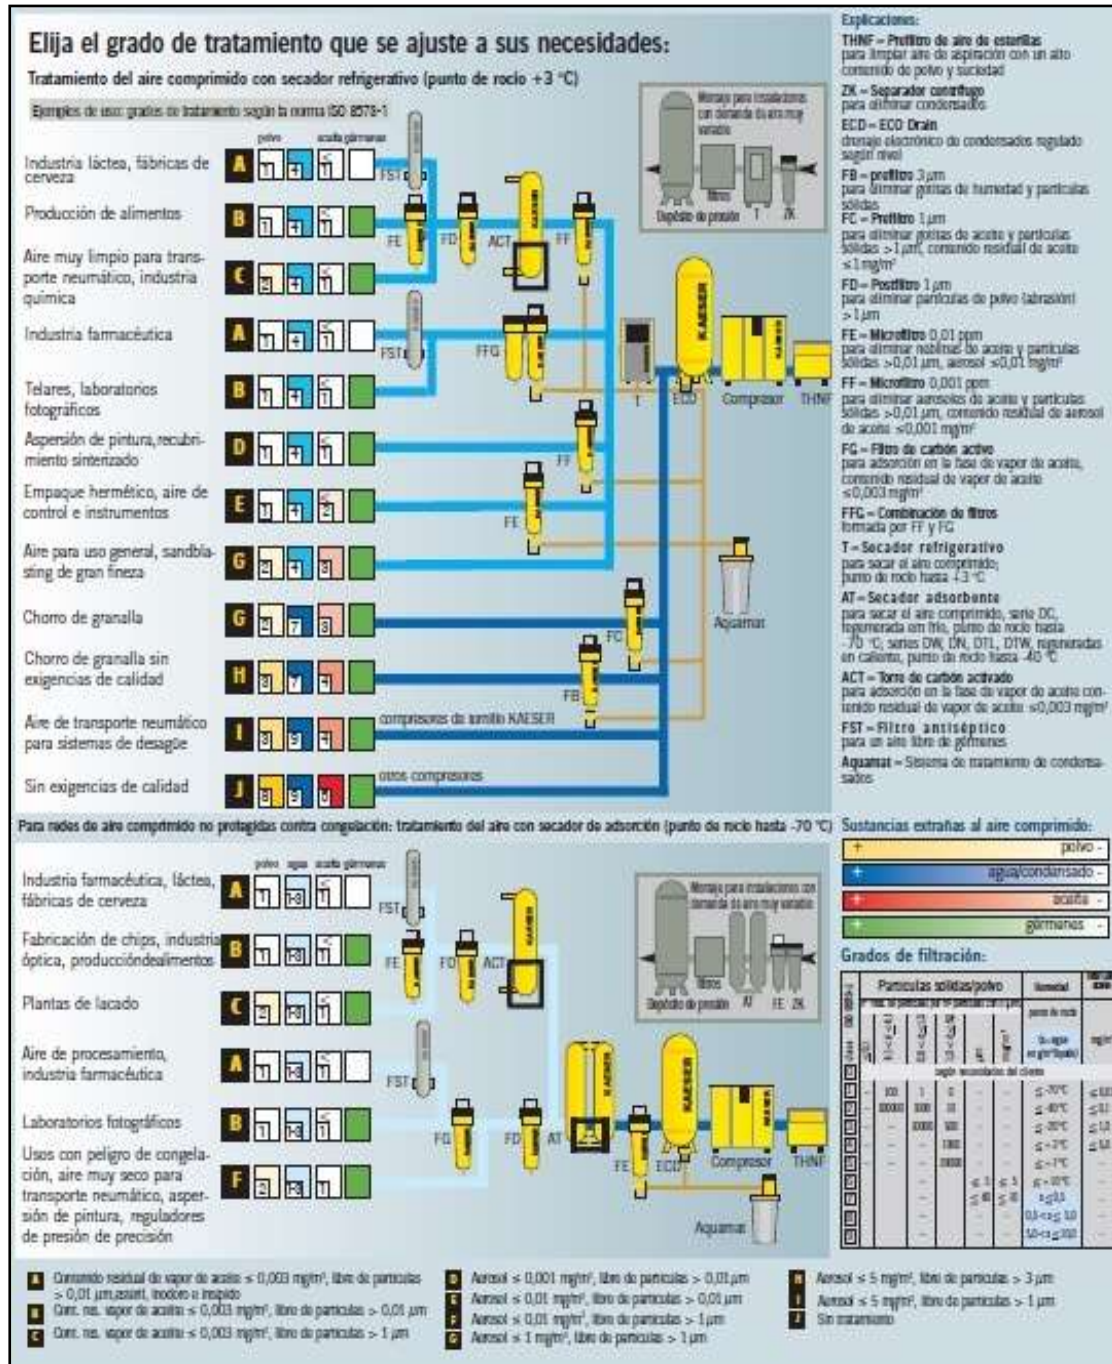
Elija el grado de tratamiento que se ajuste a sus necesidades:

Tratamiento del aire comprimido con secador refrigerativo (punto de rocío +3 °C)

Ejemplos de uso: grados de tratamiento según la norma ISO 8573-1

polvo agua aceite gérmenes

Industria láctea, fábricas de cerveza A
Producción de alimentos B
Aire muy limpio para transporte neumático, industria química C
Industria farmacéutica A
Telares, laboratorios fotográficos B
Aspersión de pintura,recubrimiento sinterizado D
Empaque hermético, aire de control e instrumentos E
Aire para uso general, sandblasting de gran fineza G
Chorro de granalla G
Chorro de granalla sin exigencias de calidad H
Aire de transporte neumático para sistemas de desagüe I
Sin exigencias de calidad J

Montaje para instalaciones con demanda de aire muy variable
Depósito de presión T ZK

FST FE FD ACT FF FFG T ECD Compresor THNF FF FE FC FB Aquamat
compresores de tornillo KAESER
otros compresores

Explicaciones:
THNF = Prefiltro de aire de esterillas para limpiar aire de aspiración con un alto contenido de polvo y suciedad
ZK = Separador centrífugo para eliminar condensados
ECD = ECO Drain drenaje electrónico de condensados regulado según nivel
FB = Prefiltro 3 µm para eliminar gotas de humedad y partículas sólidas
FC = Prefiltro 1 µm para eliminar gotas de aceite y partículas sólidas >1 µm, contenido residual de aceite ≤1 mg/m³
FD = Postfiltro 1 µm para eliminar partículas de polvo (abrasión) >1 µm
FE = Microfiltro 0,01 ppm para eliminar neblinas de aceite y partículas sólidas >0,01 µm, aerosol ≤0,01 mg/m³
FF = Microfiltro 0,001 ppm para eliminar aerosoles de aceite y partículas sólidas >0,01 µm, contenido residual de aerosol de aceite ≤0,001 mg/m³
FG = Filtro de carbón activo para adsorción en la fase de vapor de aceite, contenido residual de vapor de aceite ≤0,003 mg/m³
FFG = Combinación de filtros formada por FF y FG
T = Secador refrigerativo para secar el aire comprimido; punto de rocío hasta +3 °C
AT = Secador adsorbente para secar el aire comprimido, serie DC, regenerada en frío, punto de rocío hasta -70 °C, series DW, DN, DTL, DTW, regeneradas en caliente, punto de rocío hasta -40 °C
ACT = Torre de carbón activado para adsorción en la fase de vapor de aceite contenido residual de vapor de aceite ≤0,003 mg/m³
FST = Filtro antiséptico para un aire libre de gérmenes
Aquamat = Sistema de tratamiento de condensados

Para redes de aire comprimido no protegidas contra congelación: tratamiento del aire con secador de adsorción (punto de rocío hasta -70 °C)

polvo agua aceite gérmenes

Industria farmacéutica, láctea, fábricas de cerveza A
Fabricación de chips, industria óptica, produccióndealimentos B
Plantas de lacado C
Aire de procesamiento, industria farmacéutica A
Laboratorios fotográficos B
Usos con peligro de congelación, aire muy seco para transporte neumático, aspersión de pintura, reguladores de presión de precisión F

Montaje para instalaciones con demanda de aire muy variable
Depósito de presión filtros AT FE ZK
FST FE FD ACT FST FG FD AT FE ECD Compresor THNF Aquamat

Sustancias extrañas al aire comprimido:
polvo
agua/condensado
aceite
gérmenes

Grados de filtración:
Partículas sólidas/polvo | Humedad
punto de rocío
según necesidades del cliente
≤-70°C ≤-40°C ≤-20°C ≤+3°C ≤+7°C ≤+10°C

A Contenido residual de vapor de aceite ≤ 0,003 mg/m³, libre de partículas > 0,01 µm,aséptico, inodoro e insípido
B Cont. res. vapor de aceite ≤ 0,003 mg/m³, libre de partículas > 0,01 µm
C Cont. res. vapor de aceite ≤ 0,003 mg/m³, libre de partículas > 1 µm
D Aerosol ≤ 0,001 mg/m³, libre de partículas > 0,01 µm
E Aerosol ≤ 0,01 mg/m³, libre de partículas > 0,01 µm
F Aerosol ≤ 0,01 mg/m³, libre de partículas > 1 µm
G Aerosol ≤ 1 mg/m³, libre de partículas > 1 µm
H Aerosol ≤ 5 mg/m³, libre de partículas > 3 µm
I Aerosol ≤ 5 mg/m³, libre de partículas > 1 µm
J Sin tratamiento